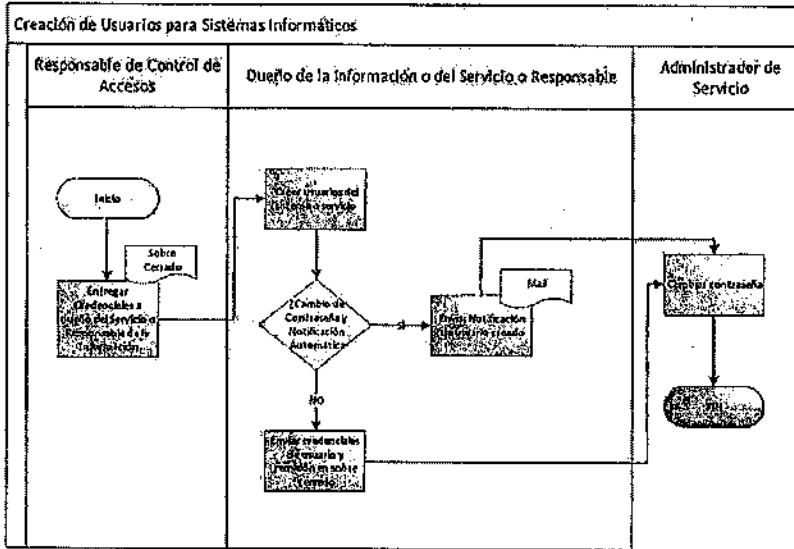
Creación de Usuarios para Sistemas Informáticos

Responsable de Control de Accesos

Dueño de la Información o del Servicio o Responsable

Administrador de Servicio

Inicio

Sobre Cerrado

Entregar Credenciales a Dueño del Servicio o Responsable de la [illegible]

Crear Usuario del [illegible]

¿Cambio de Contraseña y Notificación Automática?

SI

NO

Mail

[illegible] Notificación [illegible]

Enviar credenciales de usuario y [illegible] en sobre Cerrado

Cambiar contraseña

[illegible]